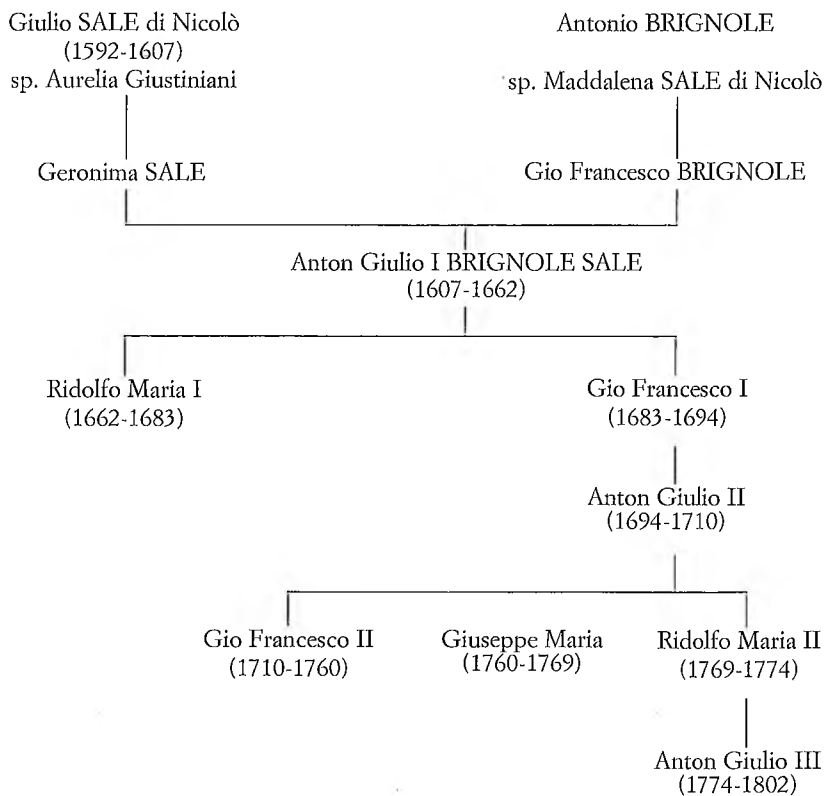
Giulio SALE di Nicolò
(1592-1607)
sp. Aurelia Giustiniani

Antonio BRIGNOLE

sp. Maddalena SALE di Nicolò

Geronima SALE

Gio Francesco BRIGNOLE

Anton Giulio I BRIGNOLE SALE
(1607-1662)

Ridolfo Maria I
(1662-1683)

Gio Francesco I
(1683-1694)

Anton Giulio II
(1694-1710)

Gio Francesco II
(1710-1760)

Giuseppe Maria
(1760-1769)

Ridolfo Maria II
(1769-1774)

Anton Giulio III
(1774-1802)